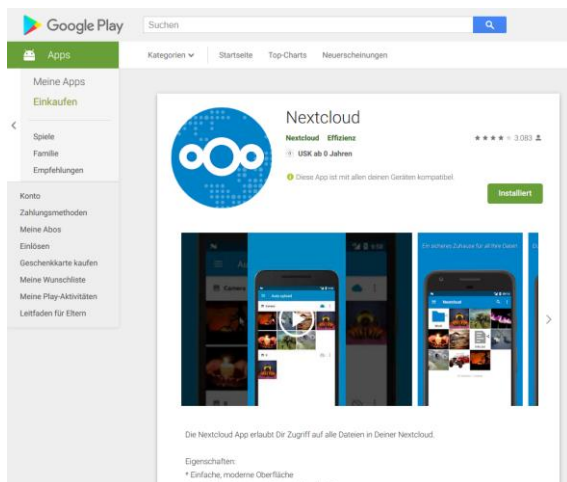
Google Play

Suchen

Apps

Kategorien

Startseite

Top-Charts

Neuerscheinungen

Meine Apps

Einkaufen

Spiele

Familie

Empfehlungen

Konto

Zahlungsmethoden

Meine Abos

Einlösen

Geschenkkarte kaufen

Meine Wunschliste

Meine Play-Aktivitäten

Leitfaden für Eltern

Nextcloud

Nextcloud Effizienz

★★★★ 3.083

USK ab 0 Jahren

Diese App ist mit allen deinen Geräten kompatibel.

Installiert

Ein sicheres Zuhause für all Ihre Daten

Auto upload

Nextcloud

Die Nextcloud App erlaubt Dir Zugriff auf alle Dateien in Deiner Nextcloud.

Eigenschaften:
* Einfache, moderne Oberfläche